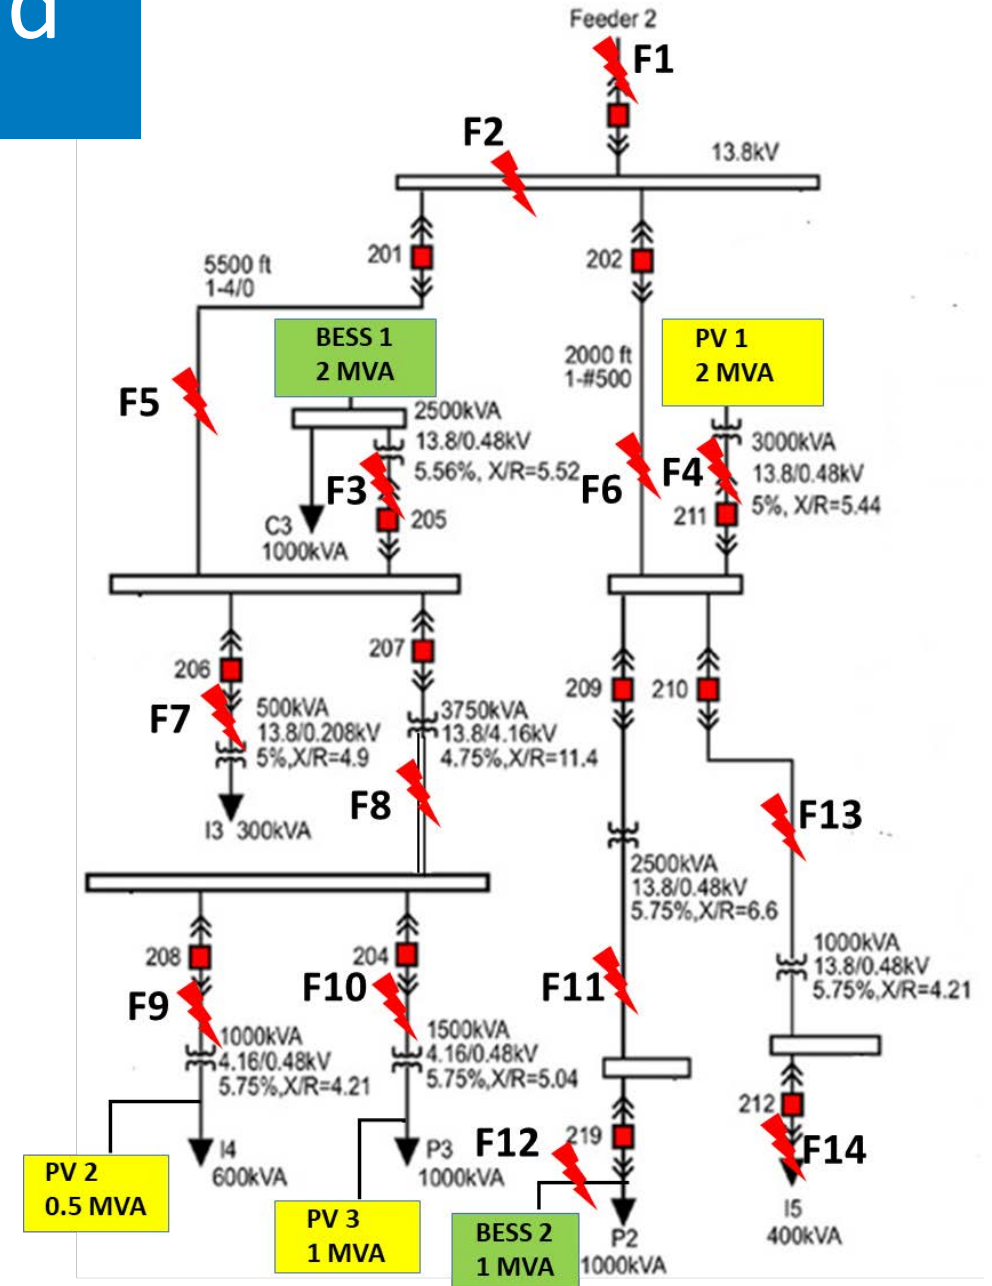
a

Feeder 2
F1
F2
13.8kV
201
202
5500 ft
1-4/0
BESS 1
2 MVA
2000 ft
1-#500
PV 1
2 MVA
F5
2500kVA
13.8/0.48kV
5.56%, X/R=5.52
F3
C3
1000kVA
205
F6
F4
3000kVA
13.8/0.48kV
5%, X/R=5.44
211
206
207
500kVA
13.8/0.208kV
5%,X/R=4.9
F7
3750kVA
13.8/4.16kV
4.75%,X/R=11.4
209
210
F8
I3 300kVA
F13
2500kVA
13.8/0.48kV
5.75%,X/R=6.6
208
204
F10
F9
1000kVA
4.16/0.48kV
5.75%,X/R=4.21
1500kVA
4.16/0.48kV
5.75%,X/R=5.04
F11
1000kVA
13.8/0.48kV
5.75%,X/R=4.21
212
F12
219
F14
I4
600kVA
P3
1000kVA
PV 2
0.5 MVA
PV 3
1 MVA
BESS 2
1 MVA
P2
1000kVA
I5
400kVA